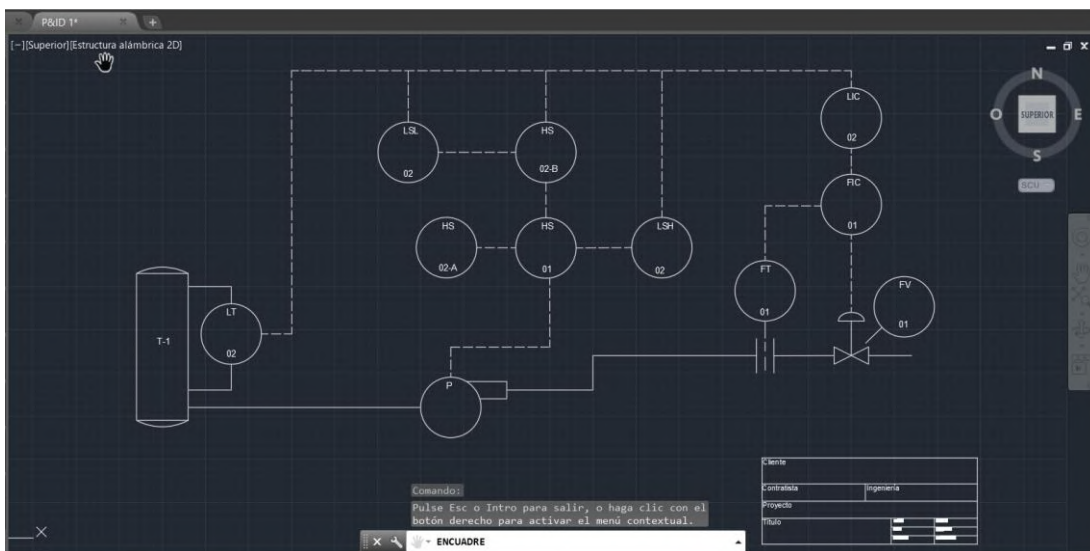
P&ID 1*

[−][Superior][Estructura alámbrica 2D]

N
O
SUPERIOR
E
S
SCU

LIC
02

LSL
02

HS
02-B

FIC
01

HS
02-A

HS
01

LSH
02

FT
01

FV
01

LT
02

T-1

P

Cliente
Contratista
Ingeniería
Proyecto
Título

Comando:
Pulse Esc o Intro para salir, o haga clic con el botón derecho para activar el menú contextual.

ENCUADRE